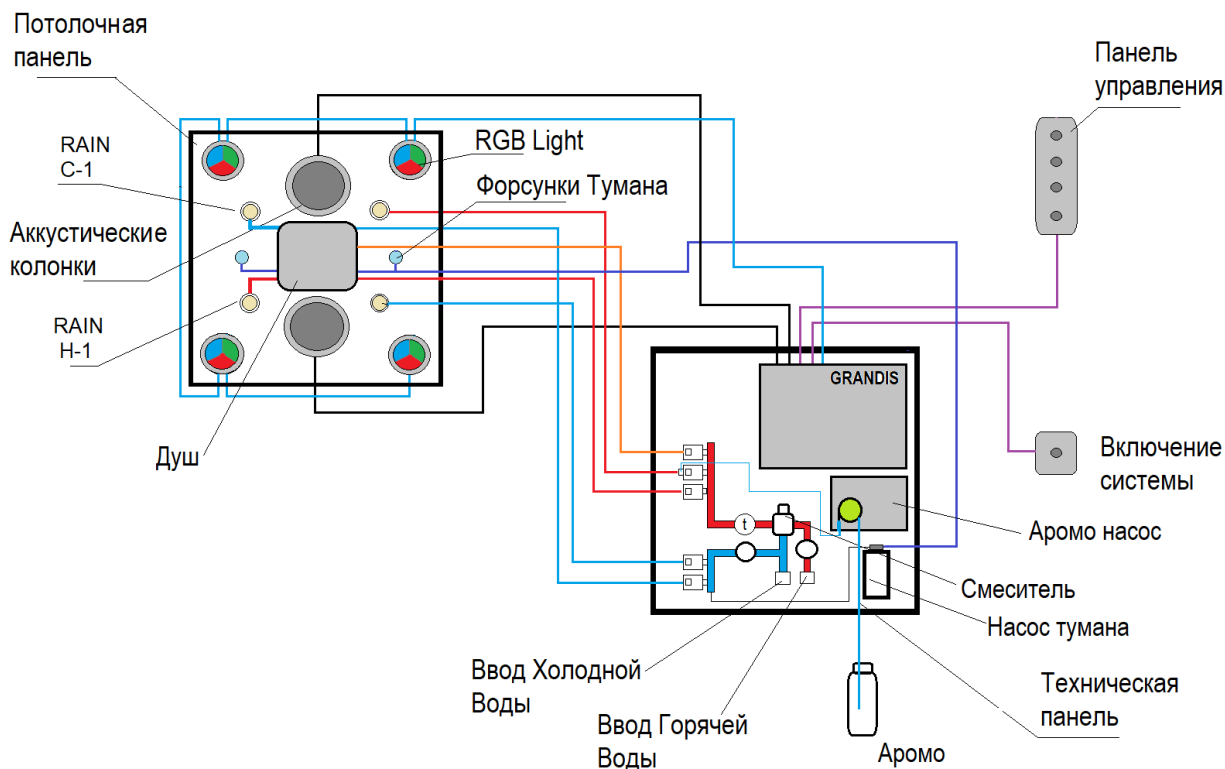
Потолочная панель

RAIN C-1

Аккустические колонки

RAIN H-1

Душ

RGB Light

Форсунки Тумана

Панель управления

GRANDIS

t

Включение системы

Аромо насос

Смеситель

Насос тумана

Ввод Холодной Воды

Ввод Горячей Воды

Аромо

Техническая панель